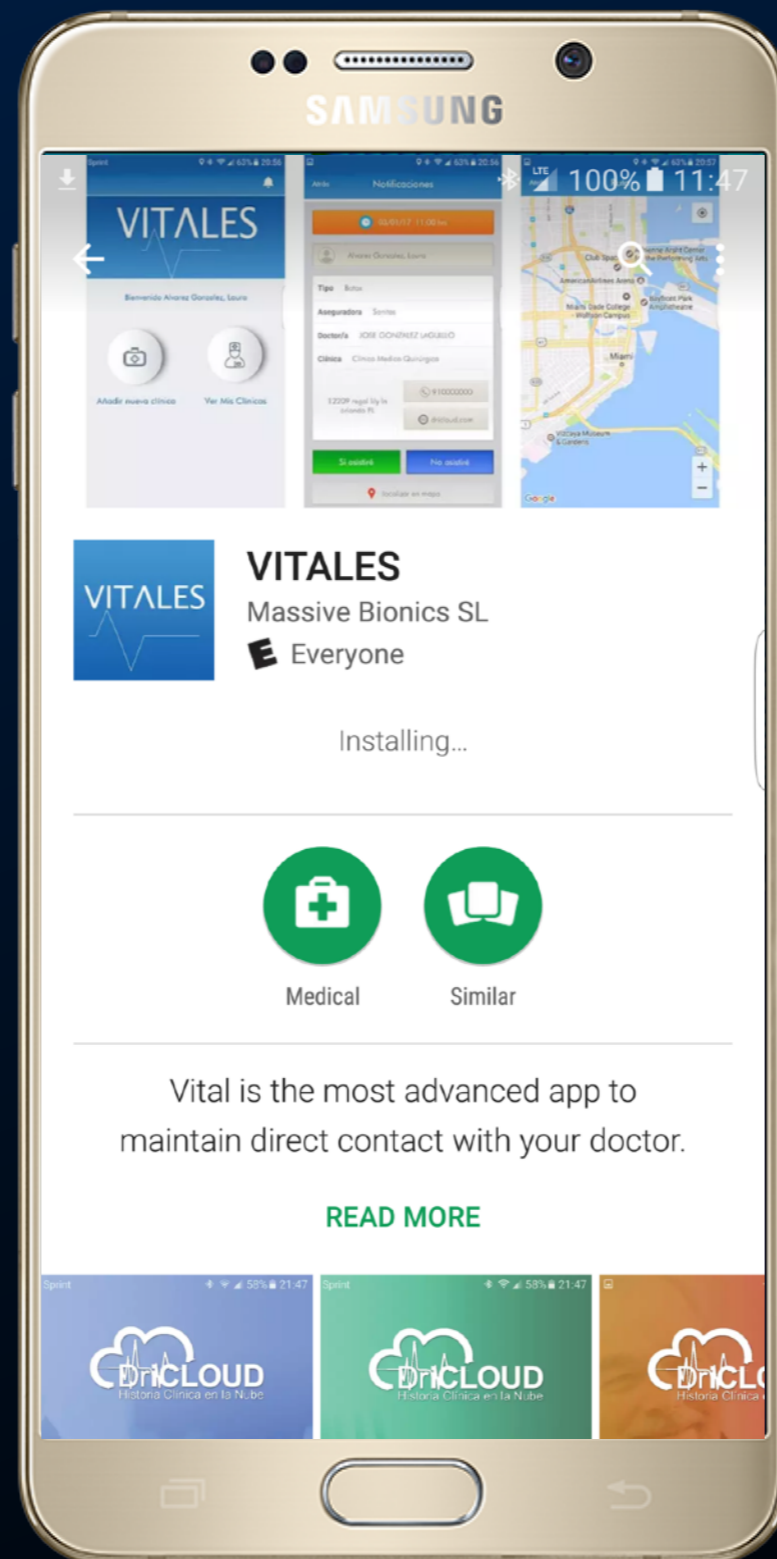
SAMSUNG

100% 11:47

VITALES

Bienvenido Alvarez Gonzalez, Laura

Añadir nueva clínica

Ver Mis Clínicas

Notificaciones

Tipo

Aseguradora

Doctor/a

Clínica

Sí asistiré

No asistiré

Miami

VITALES

VITALES
Massive Bionics SL
Everyone

Installing...

Medical

Similar

Vital is the most advanced app to maintain direct contact with your doctor.

READ MORE

Sprint

DriCLOUD
Historia Clínica en la Nube

DriCLOUD
Historia Clínica en la Nube

DriCL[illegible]
Historia Clínica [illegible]